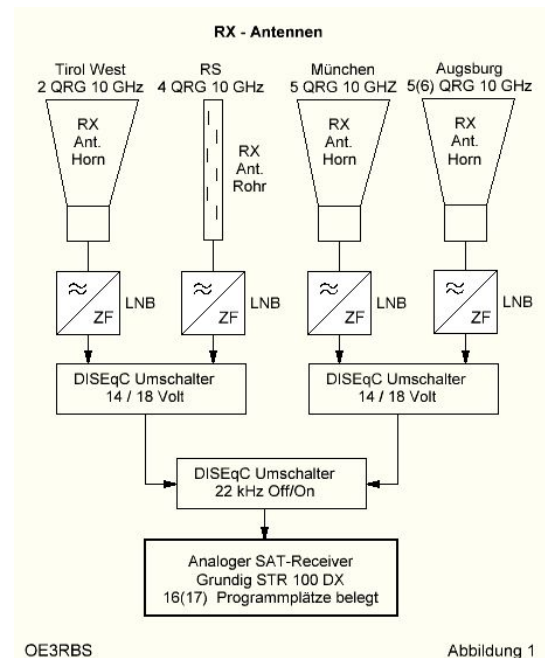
RX - Antennen

Tirol West
2 QRG 10 GHz

RX
Ant.
Horn

RS
4 QRG 10 GHz

RX
Ant.
Rohr

München
5 QRG 10 GHZ

RX
Ant.
Horn

Augsburg
5(6) QRG 10 GHz

RX
Ant.
Horn

≈
ZF
LNB

≈
ZF
LNB

≈
ZF
LNB

≈
ZF
LNB

DISEqC Umschalter
14 / 18 Volt

DISEqC Umschalter
14 / 18 Volt

DISEqC Umschalter
22 kHz Off/On

Analoger SAT-Receiver
Grundig STR 100 DX
16(17) Programmplätze belegt

OE3RBS

Abbildung 1